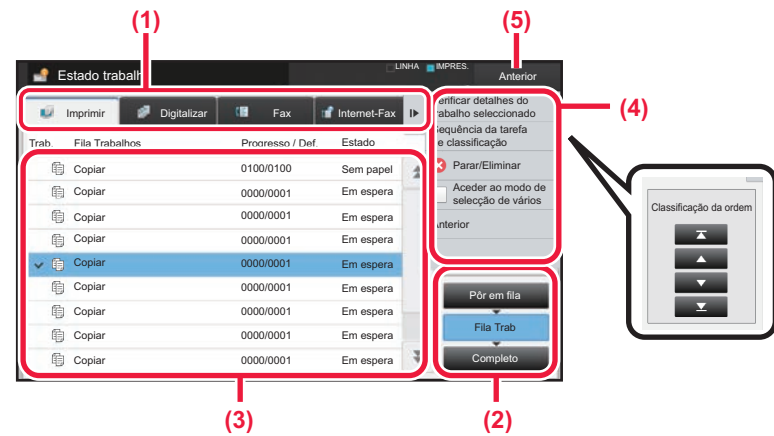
(1)

(5)

Estado trabalh

LINHA IMPRES.

Anterior

Imprimir

Digitalizar

Fax

Internet-Fax

(4)

Verificar detalhes do trabalho seleccionado

Sequência da tarefa e classificação

Parar/Eliminar

Aceder ao modo de selecção de vários

Anterior

| Trab. | Fila Trabalhos | Progresso / Def. | Estado |
|---|---|---|---|
| | Copiar | 0100/0100 | Sem papel |
| | Copiar | 0000/0001 | Em espera |
| | Copiar | 0000/0001 | Em espera |
| | Copiar | 0000/0001 | Em espera |
| | Copiar | 0000/0001 | Em espera |
| | Copiar | 0000/0001 | Em espera |
| | Copiar | 0000/0001 | Em espera |
| | Copiar | 0000/0001 | Em espera |
| | Copiar | 0000/0001 | Em espera |

Classificação da ordem

Pôr em fila

Fila Trab

Completo

(3)

(2)